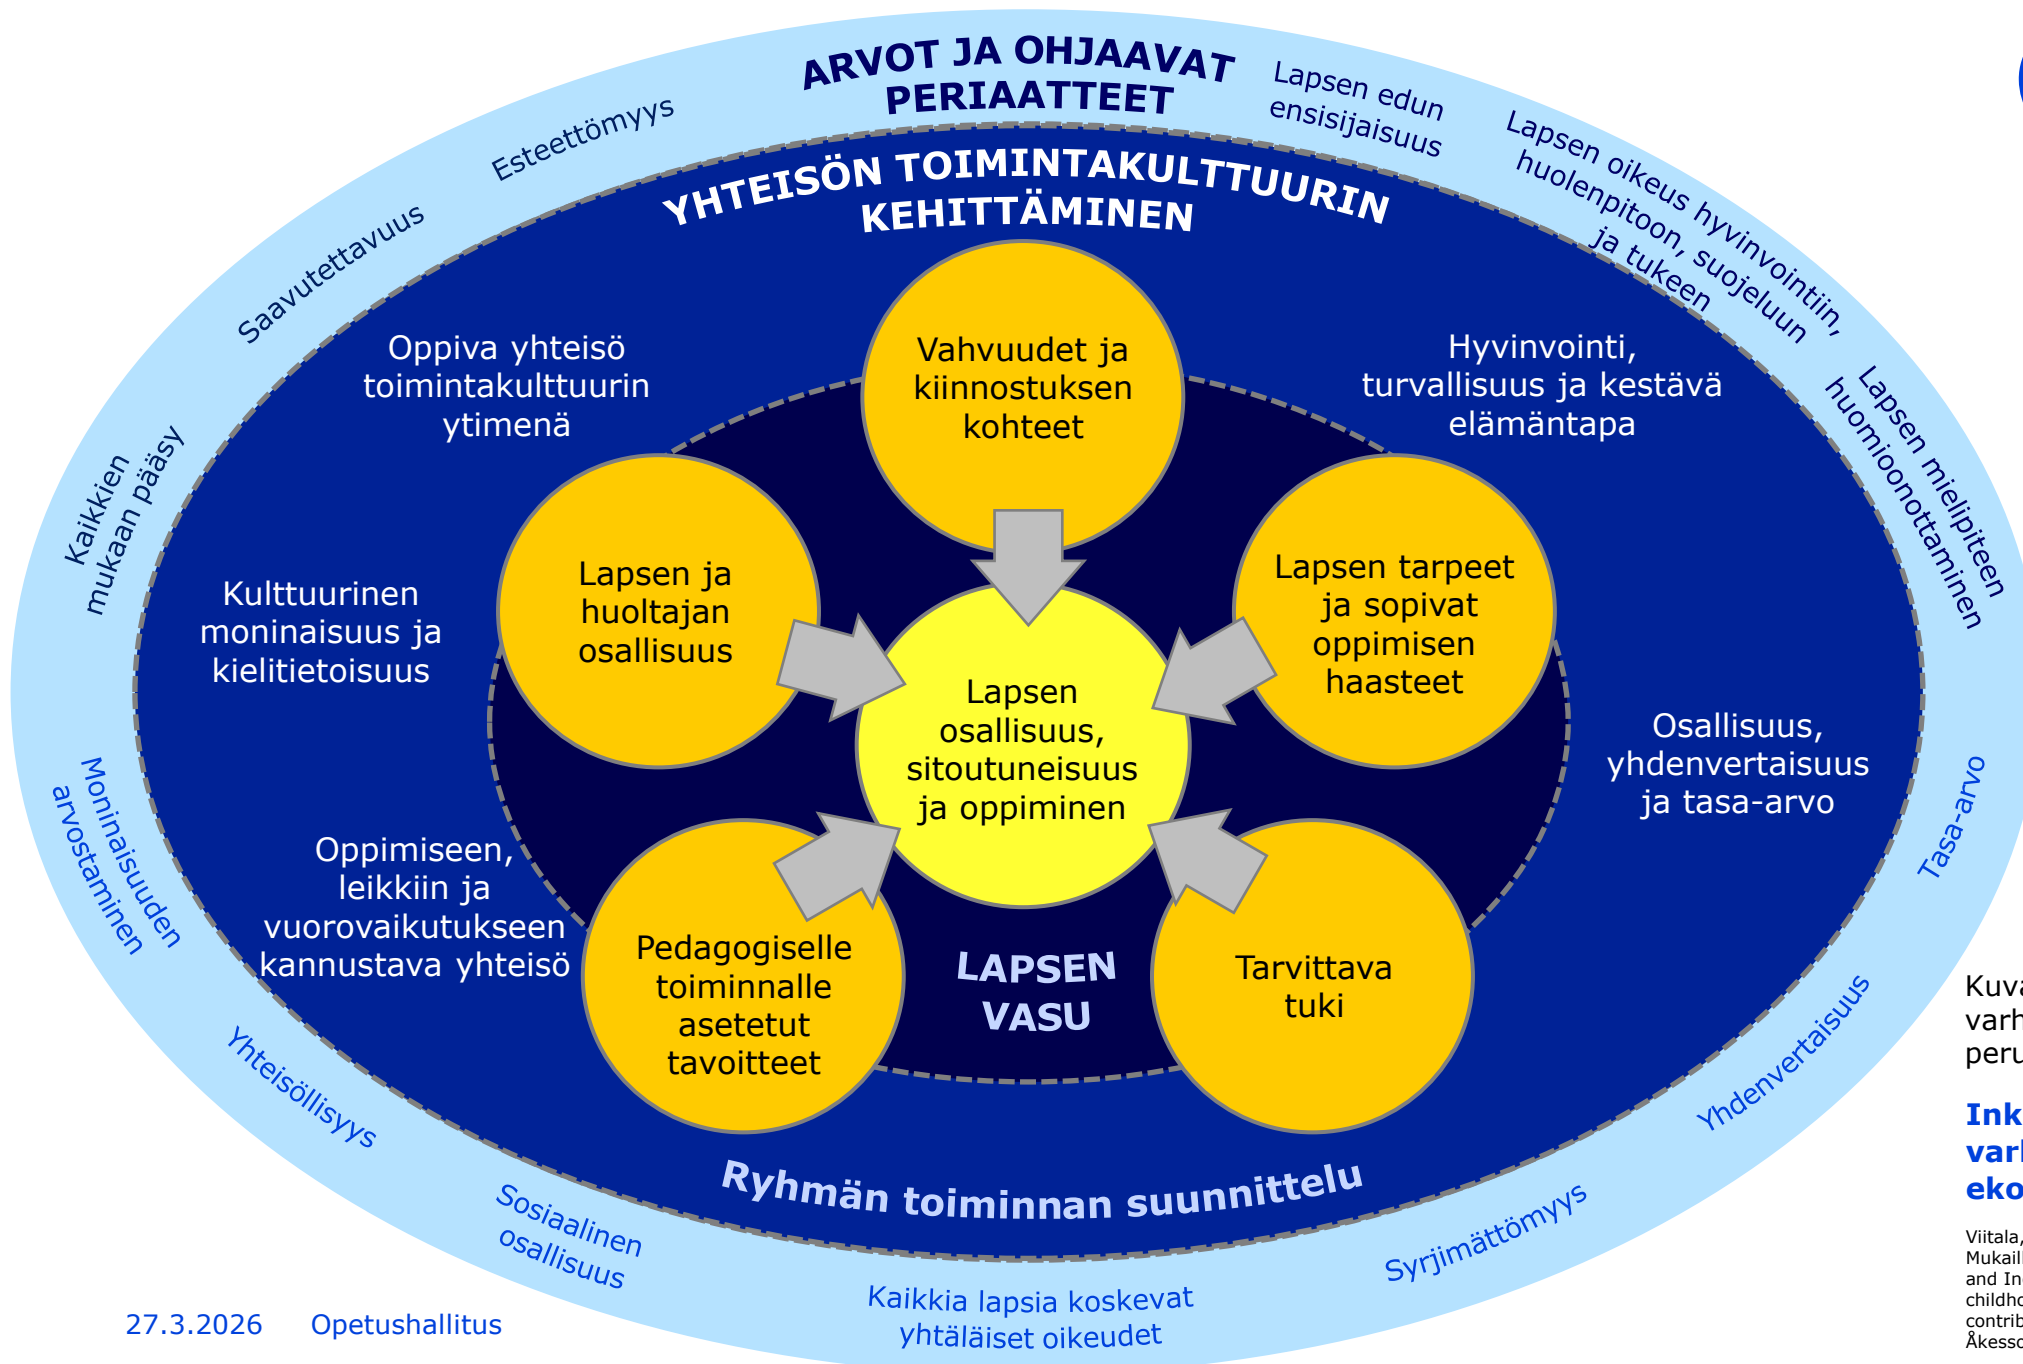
ARVOT JA OHJAAVAT PERIAATTEET

Esteettömyys

Lapsen edun ensisijaisuus

Lapsen oikeus hyvinvointiin, huolenpitoon, suojeluun ja tukeen

Saavutettavuus

YHTEISÖN TOIMINTAKULTTUURIN KEHITTÄMINEN

Kaikkien mukaan pääsy

Lapsen mielipiteen huomioonottaminen

Oppiva yhteisö toimintakulttuurin ytimenä

Vahvuudet ja kiinnostuksen kohteet

Hyvinvointi, turvallisuus ja kestävä elämäntapa

Lapsen ja huoltajan osallisuus

Lapsen tarpeet ja sopivat oppimisen haasteet

Kulttuurinen moninaisuus ja kielitietoisuus

Lapsen osallisuus, sitoutuneisuus ja oppiminen

Osallisuus, yhdenvertaisuus ja tasa-arvo

Moninaisuuden arvostaminen

Oppimiseen, leikkiin ja vuorovaikutukseen kannustava yhteisö

Tasa-arvo

Pedagogiselle toiminnalle asetetut tavoitteet

LAPSEN VASU

Tarvittava tuki

Kuva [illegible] varh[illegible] peru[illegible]

Yhteisöllisyys

Yhdenvertaisuus

Ink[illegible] varh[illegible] eko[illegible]

Ryhmän toiminnan suunnittelu

Sosiaalinen osallisuus

Syrjimättömyys

Viitala, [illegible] Mukail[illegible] and In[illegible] childho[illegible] contrib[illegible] Åkesso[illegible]

27.3.2026 Opetushallitus

Kaikkia lapsia koskevat yhtäläiset oikeudet